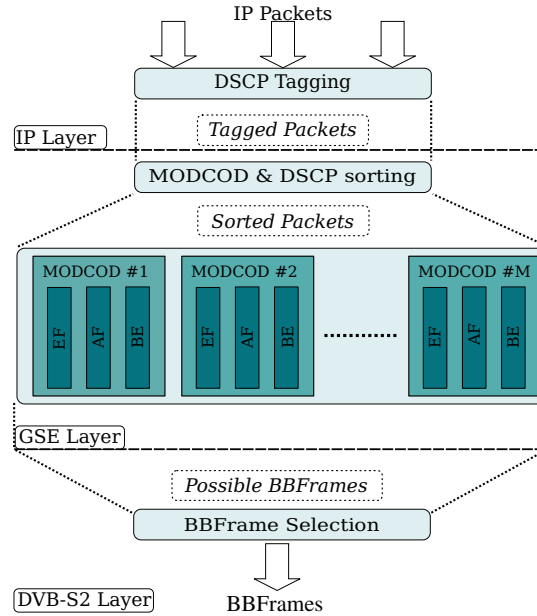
IP Packets

DSCP Tagging

IP Layer

Tagged Packets

MODCOD & DSCP sorting

Sorted Packets

MODCOD #1
EF AF BE

MODCOD #2
EF AF BE

..........

MODCOD #M
EF AF BE

GSE Layer

Possible BBFrames

BBFrame Selection

DVB-S2 Layer

BBFrames